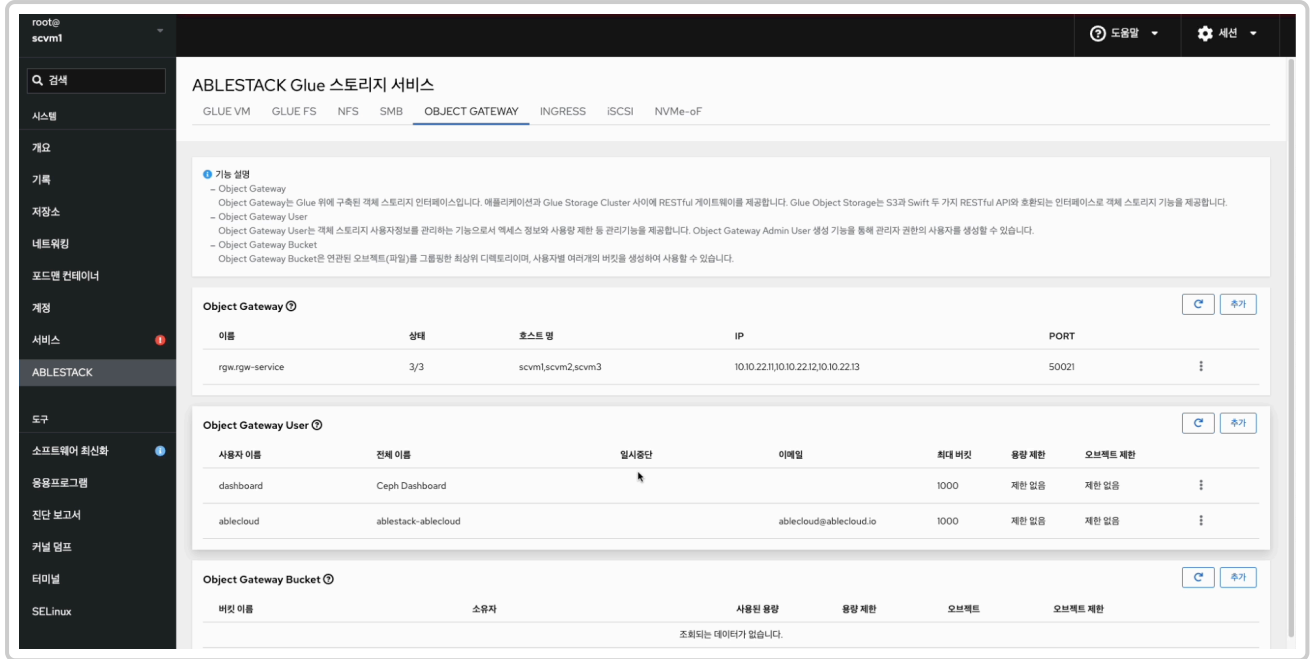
root@
scvm1

도움말
세션

검색
시스템
개요
기록
저장소
네트워킹
포드맨 컨테이너
계정
서비스
ABLESTACK
도구
소프트웨어 최신화
응용프로그램
진단 보고서
커널 덤프
터미널
SELinux

ABLESTACK Glue 스토리지 서비스

GLUE VM GLUE FS NFS SMB OBJECT GATEWAY INGRESS iSCSI NVMe-oF

기능 설명
– Object Gateway
Object Gateway는 Glue 위에 구축된 객체 스토리지 인터페이스입니다. 애플리케이션과 Glue Storage Cluster 사이에 RESTful 게이트웨이를 제공합니다. Glue Object Storage는 S3과 Swift 두 가지 RESTful API와 호환되는 인터페이스로 객체 스토리지 기능을 제공합니다.
– Object Gateway User
Object Gateway User는 객체 스토리지 사용자정보를 관리하는 기능으로서 엑세스 정보와 사용량 제한 등 관리기능을 제공합니다. Object Gateway Admin User 생성 기능을 통해 관리자 권한의 사용자를 생성할 수 있습니다.
– Object Gateway Bucket
Object Gateway Bucket은 연관된 오브젝트(파일)를 그룹핑한 최상위 디렉토리이며, 사용자별 여러개의 버킷을 생성하여 사용할 수 있습니다.

Object Gateway
추가

| 이름 | 상태 | 호스트 명 | IP | PORT |
|---|---|---|---|---|
| rgw.rgw-service | 3/3 | scvm1,scvm2,scvm3 | 10.10.22.11,10.10.22.12,10.10.22.13 | 50021 |

Object Gateway User
추가

| 사용자 이름 | 전체 이름 | 일시중단 | 이메일 | 최대 버킷 | 용량 제한 | 오브젝트 제한 |
|---|---|---|---|---|---|---|
| dashboard | Ceph Dashboard | | | 1000 | 제한 없음 | 제한 없음 |
| ablecloud | ablestack-ablecloud | | ablecloud@ablecloud.io | 1000 | 제한 없음 | 제한 없음 |

Object Gateway Bucket
추가

| 버킷 이름 | 소유자 | 사용된 용량 | 용량 제한 | 오브젝트 | 오브젝트 제한 |
|---|---|---|---|---|---|

조회되는 데이터가 없습니다.